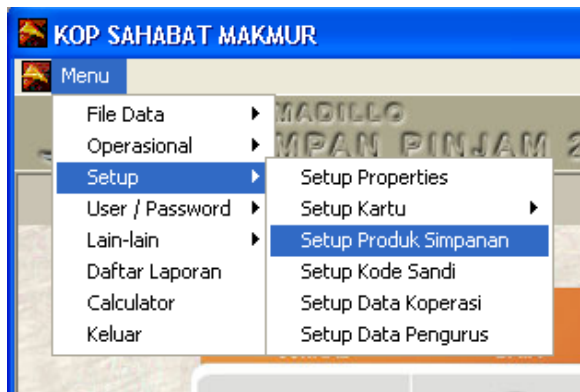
KOP SAHABAT MAKMUR

Menu

File Data
Operasional
Setup
User / Password
Lain-lain
Daftar Laporan
Calculator
Keluar

Setup Properties
Setup Kartu
Setup Produk Simpanan
Setup Kode Sandi
Setup Data Koperasi
Setup Data Pengurus

MADILLO
MPAN PINJAM 2